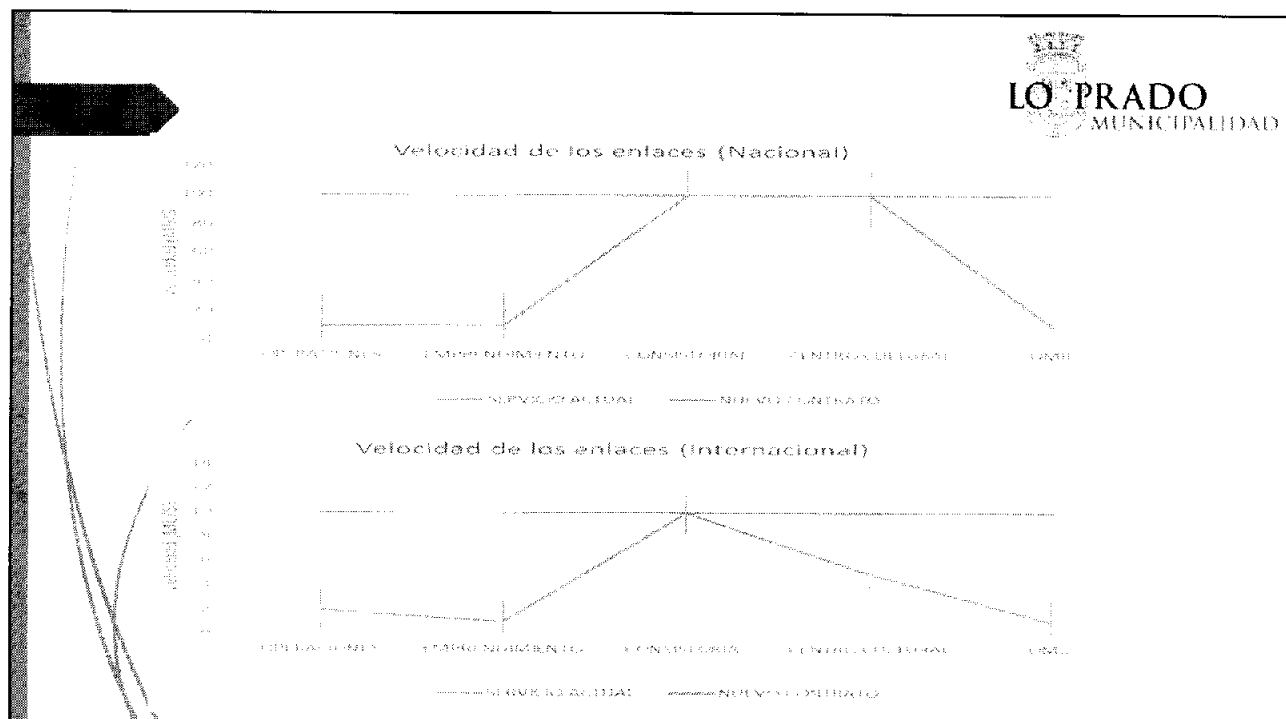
LO PRADO
MUNICIPALIDAD

Velocidad de los enlaces (Nacional)

120
100
80
60
40
20
0

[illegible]

OPERACIONES EMPRENDIMIENTO CONSISTORIAL CENTRO CULTURAL OMIL

SERVICIO ACTUAL NUEVO CONTRATO

Velocidad de los enlaces (Internacional)

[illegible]

OPERACIONES EMPRENDIMIENTO CONSISTORIAL CENTRO CULTURAL OMIL

SERVICIO ACTUAL NUEVO CONTRATO